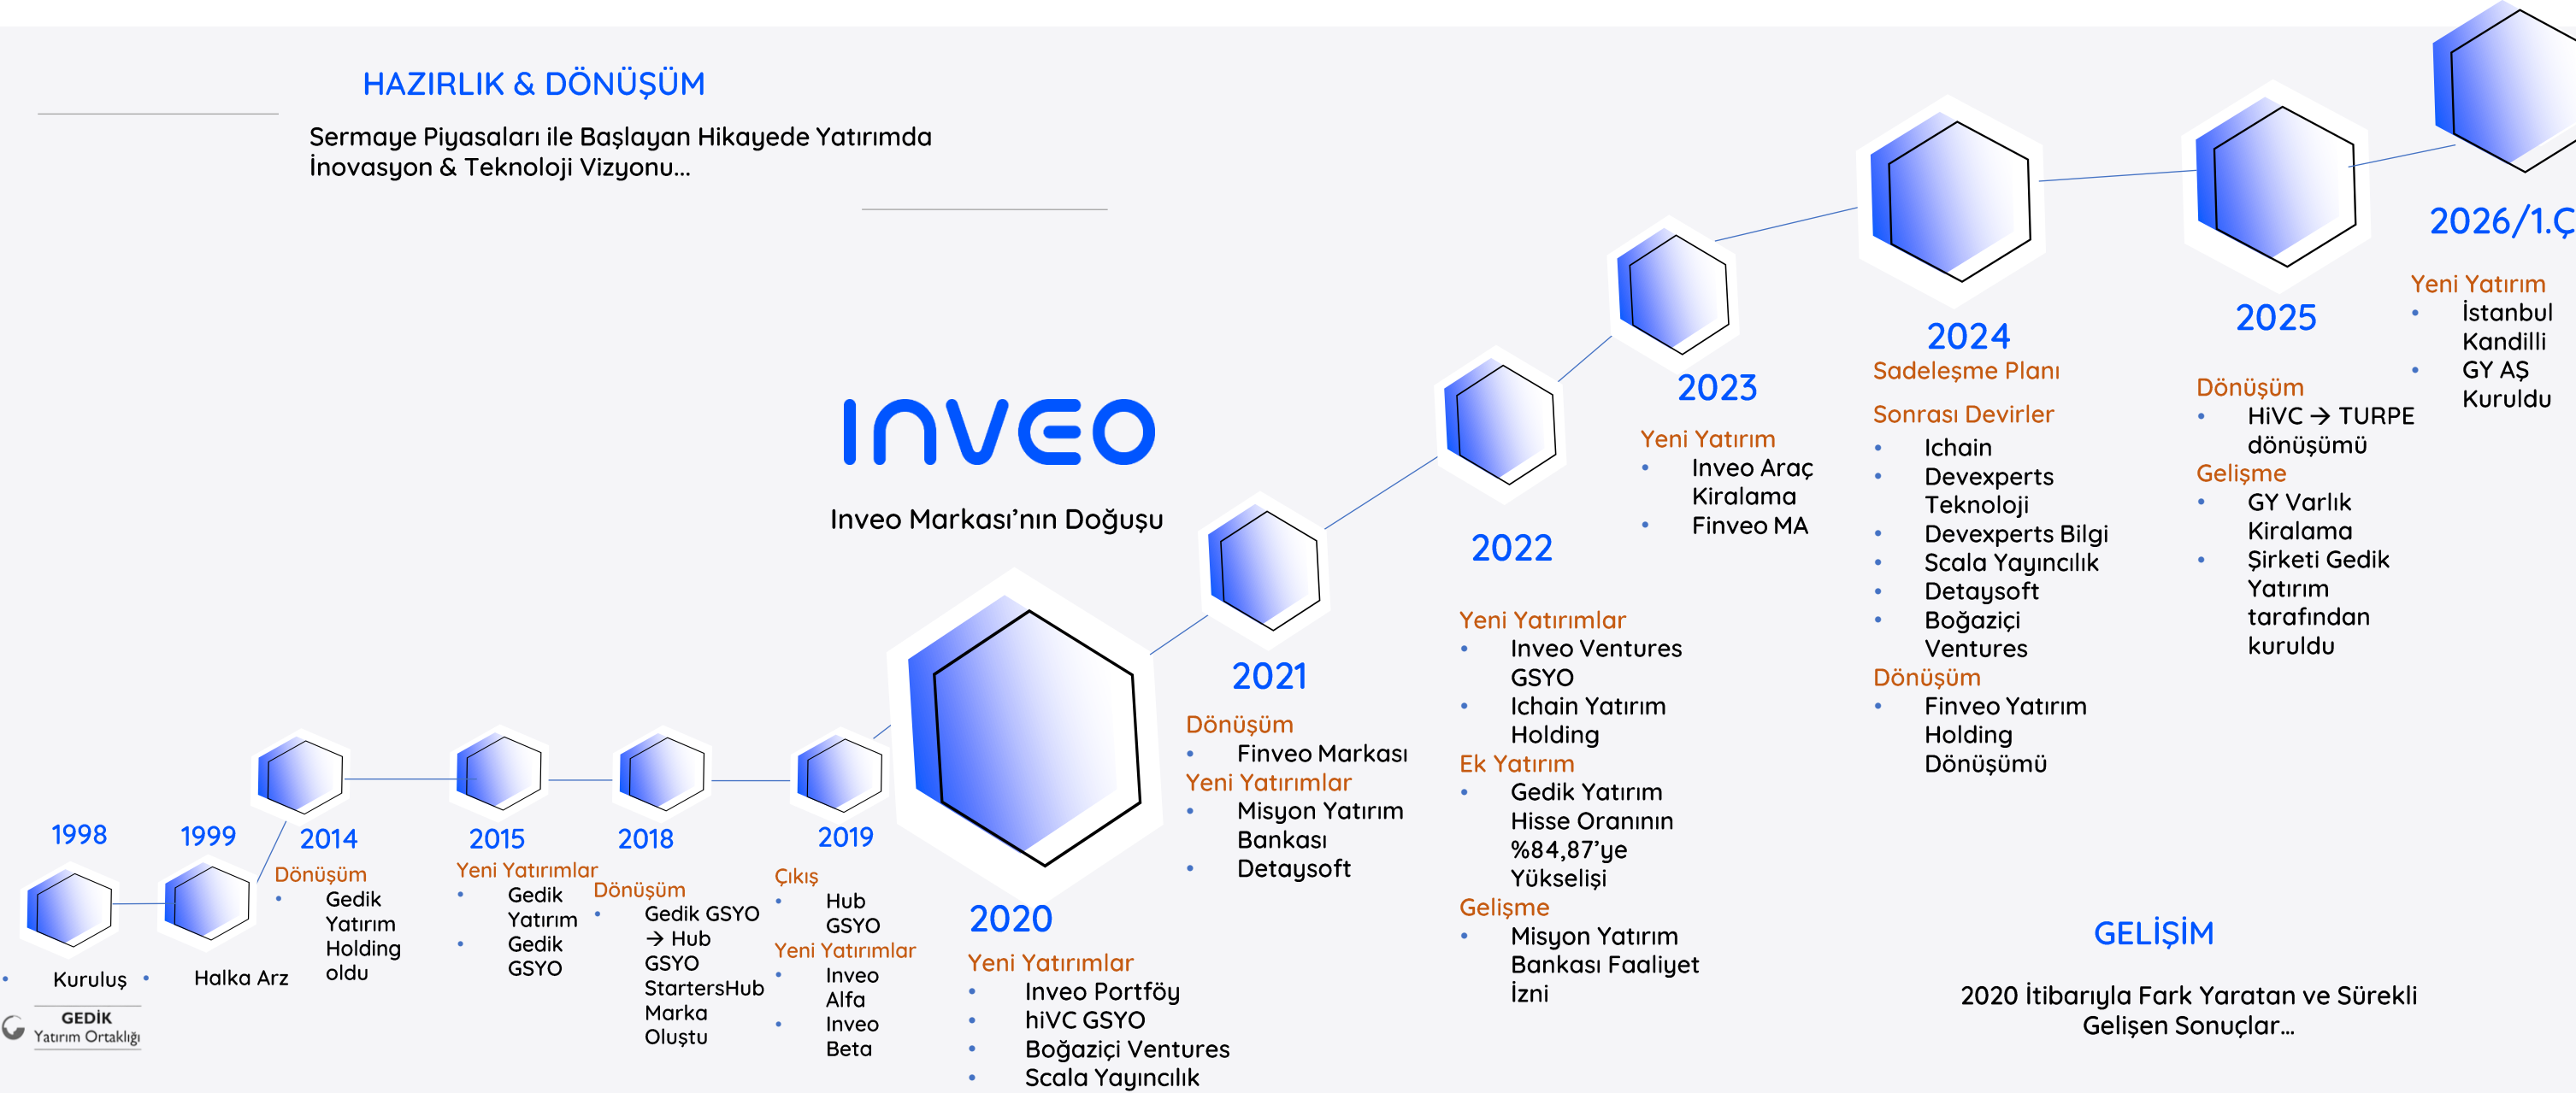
HAZIRLIK & DÖNÜŞÜM

Sermaye Piyasaları ile Başlayan Hikayede Yatırımda İnovasyon & Teknoloji Vizyonu...

INVEO

Inveo Markası'nın Doğuşu

1998
• Kuruluş
GEDİK Yatırım Ortaklığı

1999
• Halka Arz

2014
Dönüşüm
• Gedik Yatırım Holding oldu

2015
Yeni Yatırımlar
• Gedik Yatırım
• Gedik GSYO

2018
Dönüşüm
• Gedik GSYO → Hub GSYO StartersHub Marka Oluştu

2019
Çıkış
• Hub GSYO
Yeni Yatırımlar
• Inveo Alfa
• Inveo Beta

2020
Yeni Yatırımlar
• Inveo Portföy
• hiVC GSYO
• Boğaziçi Ventures
• Scala Yayıncılık

2021
Dönüşüm
• Finveo Markası
Yeni Yatırımlar
• Misyon Yatırım Bankası
• Detaysoft

2022
Yeni Yatırımlar
• Inveo Ventures GSYO
• Ichain Yatırım Holding
Ek Yatırım
• Gedik Yatırım Hisse Oranının %84,87'ye Yükselişi
Gelişme
• Misyon Yatırım Bankası Faaliyet İzni

2023
Yeni Yatırım
• Inveo Araç Kiralama
• Finveo MA

2024
Sadeleşme Planı
Sonrası Devirler
• Ichain
• Devexperts Teknoloji
• Devexperts Bilgi
• Scala Yayıncılık
• Detaysoft
• Boğaziçi Ventures
Dönüşüm
• Finveo Yatırım Holding Dönüşümü

2025
Dönüşüm
• HiVC → TURPE dönüşümü
Gelişme
• GY Varlık Kiralama
• Şirketi Gedik Yatırım tarafından kuruldu

2026/1.Ç
Yeni Yatırım
• İstanbul Kandilli
• GY AŞ Kuruldu

GELİŞİM

2020 İtibarıyla Fark Yaratan ve Sürekli Gelişen Sonuçlar...